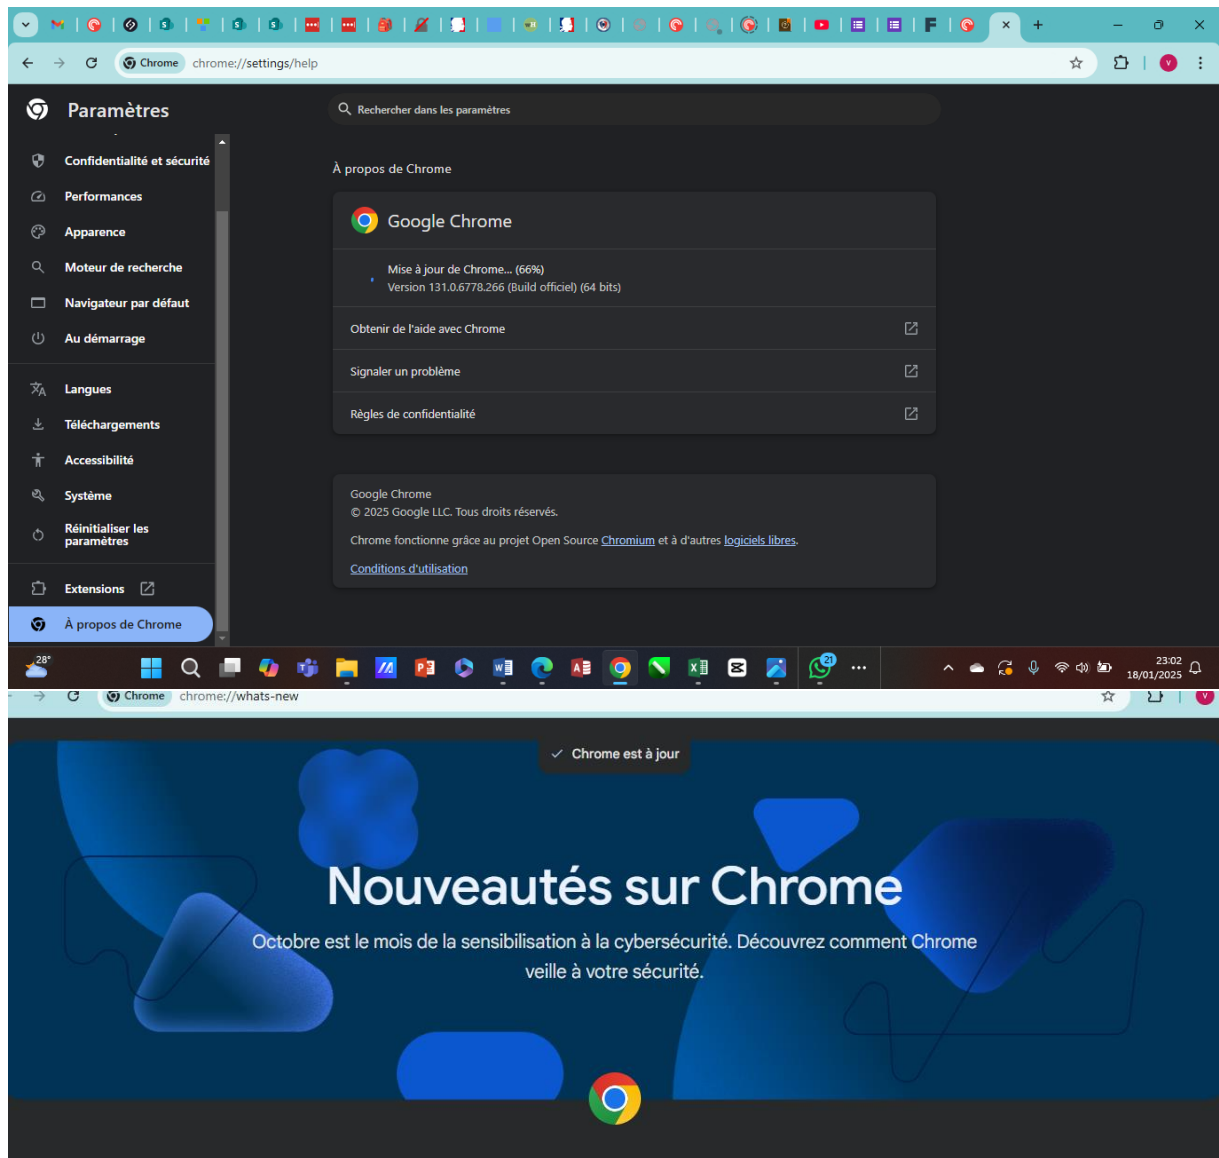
Chrome chrome://settings/help

Paramètres

Rechercher dans les paramètres

Confidentialité et sécurité
Performances
Apparence
Moteur de recherche
Navigateur par défaut
Au démarrage
Langues
Téléchargements
Accessibilité
Système
Réinitialiser les paramètres
Extensions
À propos de Chrome

À propos de Chrome

Google Chrome

Mise à jour de Chrome... (66%)
Version 131.0.6778.266 (Build officiel) (64 bits)

Obtenir de l'aide avec Chrome

Signaler un problème

Règles de confidentialité

Google Chrome
© 2025 Google LLC. Tous droits réservés.

Chrome fonctionne grâce au projet Open Source Chromium et à d'autres logiciels libres.

Conditions d'utilisation

28°

23:02
18/01/2025

Chrome chrome://whats-new

Chrome est à jour

Nouveautés sur Chrome

Octobre est le mois de la sensibilisation à la cybersécurité. Découvrez comment Chrome veille à votre sécurité.